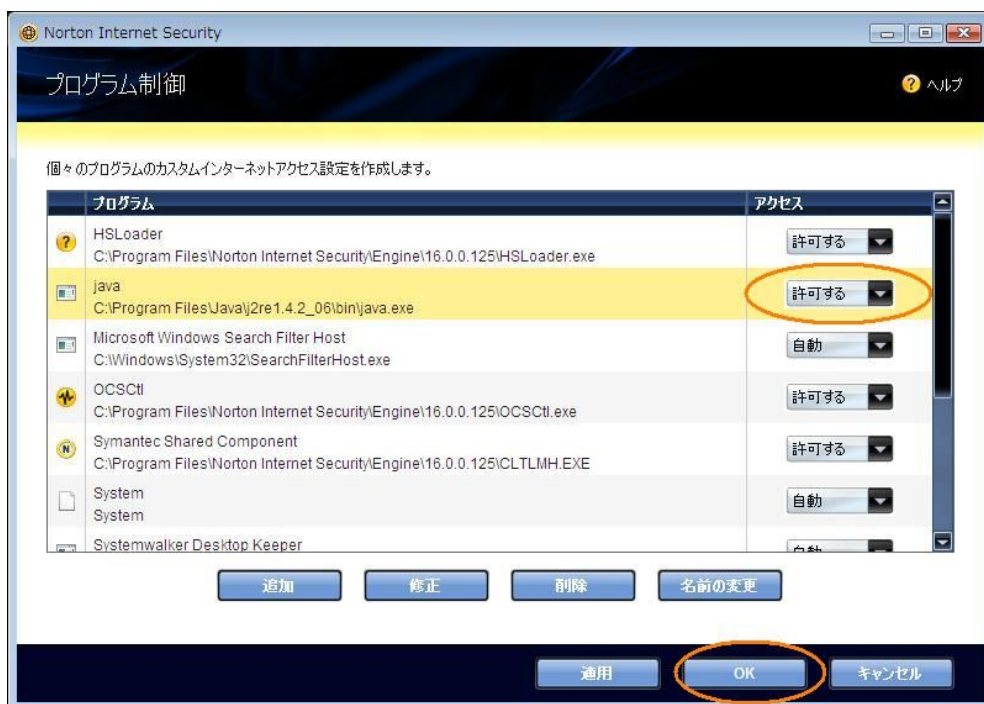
Norton Internet Security

プログラム制御

ヘルプ

個々のプログラムのカスタムインターネットアクセス設定を作成します。

| プログラム | アクセス |
|---|---|
| HSLoader C:\Program Files\Norton Internet Security\Engine\16.0.0.125\HSLoader.exe | 許可する |
| java C:\Program Files\Java\j2re1.4.2_06\bin\java.exe | 許可する |
| Microsoft Windows Search Filter Host C:\Windows\System32\SearchFilterHost.exe | 自動 |
| OCSCtl C:\Program Files\Norton Internet Security\Engine\16.0.0.125\OCSCtl.exe | 許可する |
| Symantec Shared Component C:\Program Files\Norton Internet Security\Engine\16.0.0.125\CLTLMH.EXE | 許可する |
| System System | 自動 |
| Systemwalker Desktop Keeper | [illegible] |

追加 修正 削除 名前の変更

適用 OK キャンセル